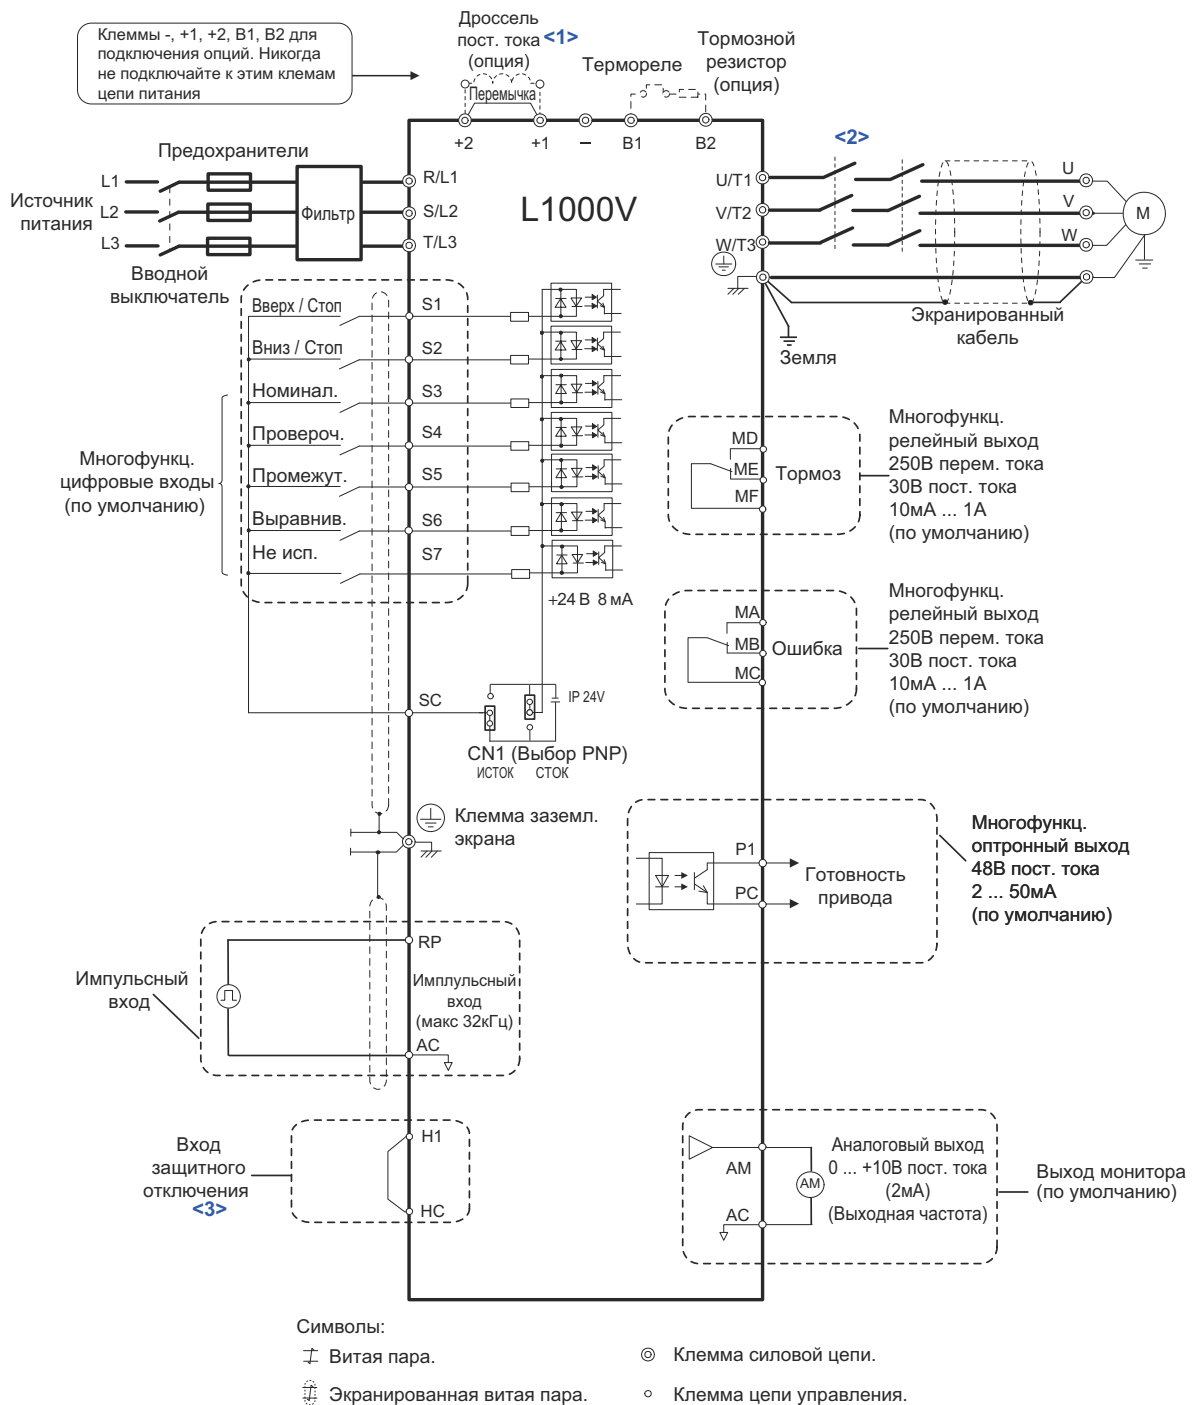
Клеммы -, +1, +2, B1, B2 для подключения опций. Никогда не подключайте к этим клемам цепи питания

Дроссель пост. тока <1> (опция)

Перемычка

Термореле

Тормозной резистор (опция)

+2 +1 – B1 B2

Предохранители

Источник питания

L1 L2 L3

Фильтр

R/L1 S/L2 T/L3

L1000V

Вводной выключатель

U/T1 V/T2 W/T3

<2>

U V W

M

Экранированный кабель

Земля

Вверх / Стоп S1
Вниз / Стоп S2
Номинал. S3
Провероч. S4
Промежут. S5
Выравнив. S6
Не исп. S7

Многофункц. цифровые входы (по умолчанию)

+24 В 8 мА

MD ME MF Тормоз

Многофункц. релейный выход 250В перем. тока 30В пост. тока 10мА ... 1А (по умолчанию)

MA MB MC Ошибка

Многофункц. релейный выход 250В перем. тока 30В пост. тока 10мА ... 1А (по умолчанию)

SC

IP 24V

CN1 (Выбор PNP)
ИСТОК СТОК

Клемма заземл. экрана

P1 PC

Готовность привода

Многофункц. оптронный выход 48В пост. тока 2 ... 50мА (по умолчанию)

RP

Импульсный вход

Имплульсный вход (макс 32кГц)

AC

Вход защитного отключения <3>

H1 HC

AM

AC

Аналоговый выход 0 ... +10В пост. тока (2мА) (Выходная частота)

Выход монитора (по умолчанию)

Символы:

Витая пара.

Экранированная витая пара.

Клемма силовой цепи.

Клемма цепи управления.